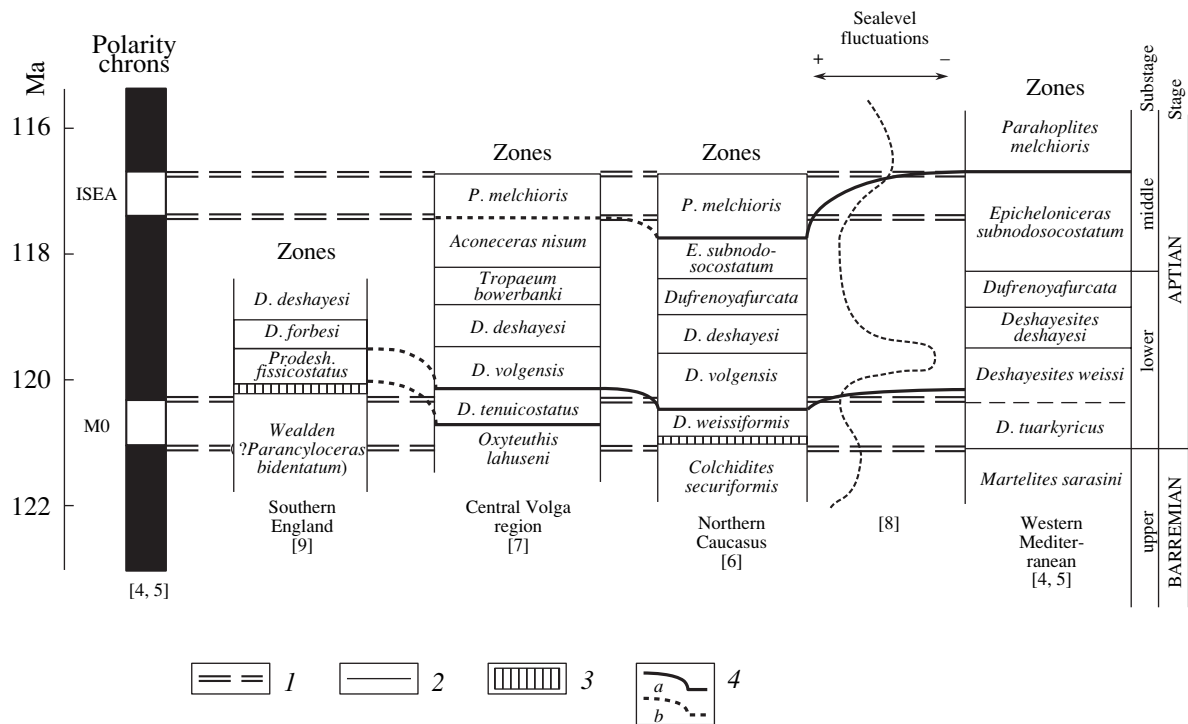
Ma

Polarity chrons

116

118

120

122

ISEA

M0

[4, 5]

Zones

D. deshayesi

D. forbesi

Prodesh. fissicostatus

Wealden (?Parancyloceras bidentatum)

Southern England [9]

Zones

P. melchioris

Aconeceras nisum

Tropaeum bowerbanki

D. deshayesi

D. volgensis

D. tenuicostatus

Oxyteuthis lahuseni

Central Volga region [7]

Zones

P. melchioris

E. subnodosocostatum

Dufrenoyafurcata

D. deshayesi

D. volgensis

D. weissiformis

Colchidites securiformis

Northern Caucasus [6]

Sealevel fluctuations

+

–

[8]

Zones

Parahoplites melchioris

Epicheloniceras subnodosocostatum

Dufrenoyafurcata

Deshayesites deshayesi

Deshayesites weissi

D. tuarkyricus

Martelites sarasini

Western Mediterranean [4, 5]

Substage

middle

lower

upper

Stage

APTIAN

BARREMIAN

1

2

3

a

b

4